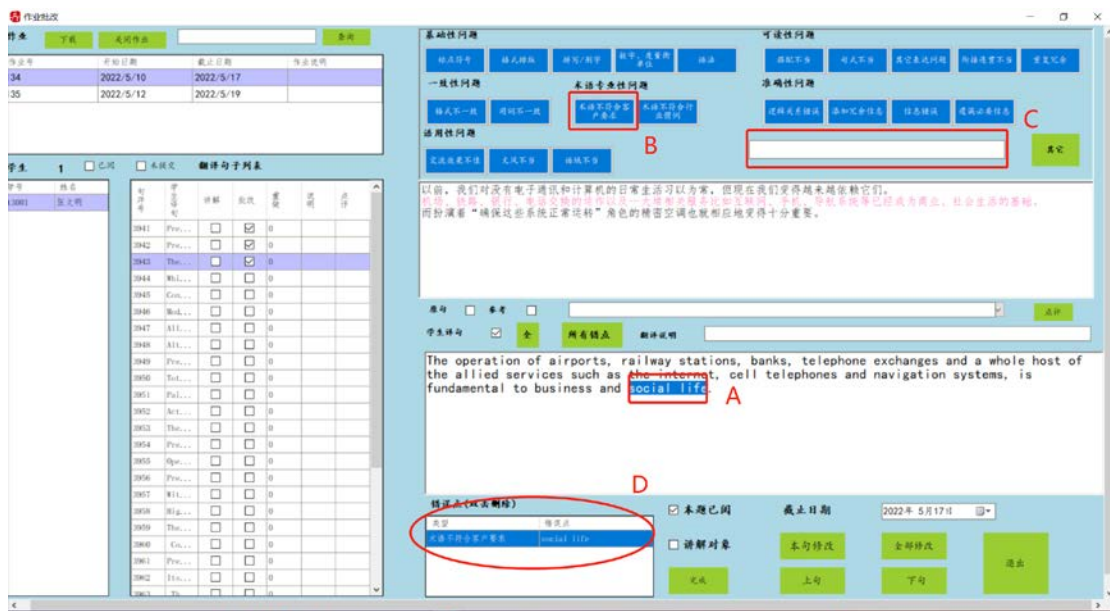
作业批改

作业 下载 关闭作业 查询

| 作业号 | 开始日期 | 截止日期 | 作业说明 |
|---|---|---|---|
| 34 | 2022/5/10 | 2022/5/17 | |
| 35 | 2022/5/12 | 2022/5/19 | |

学生 1 □已阅 □未提交 翻译句子列表

| 学号 | 姓名 |
|---|---|
| 1001 | 张文明 |

| 句子序号 | 学生句 | 讲解 | 批改 | 星级 | 说明 | 点评 |
|---|---|---|---|---|---|---|
| 3941 | Pre... | ☐ | ☑ | 0 | | |
| 3942 | Pre... | ☐ | ☑ | 0 | | |
| 3943 | The... | ☐ | ☑ | 0 | | |
| 3944 | Whi... | ☐ | ☐ | 0 | | |
| 3945 | Con... | ☐ | ☐ | 0 | | |
| 3946 | Mol... | ☐ | ☐ | 0 | | |
| 3947 | All... | ☐ | ☐ | 0 | | |
| 3948 | All... | ☐ | ☐ | 0 | | |
| 3949 | Pre... | ☐ | ☐ | 0 | | |
| 3950 | Tot... | ☐ | ☐ | 0 | | |
| 3951 | Ful... | ☐ | ☐ | 0 | | |
| 3952 | Act... | ☐ | ☐ | 0 | | |
| 3953 | The... | ☐ | ☐ | 0 | | |
| 3954 | Pre... | ☐ | ☐ | 0 | | |
| 3955 | Ope... | ☐ | ☐ | 0 | | |
| 3956 | Pre... | ☐ | ☐ | 0 | | |
| 3957 | Wit... | ☐ | ☐ | 0 | | |
| 3958 | Hig... | ☐ | ☐ | 0 | | |
| 3959 | The... | ☐ | ☐ | 0 | | |
| 3960 | Co... | ☐ | ☐ | 0 | | |
| 3961 | Pre... | ☐ | ☐ | 0 | | |
| 3962 | Its... | ☐ | ☐ | 0 | | |

基础性问题
标点符号 格式排版 拼写/词形 数字、度量衡单位 语法

可读性问题
搭配不当 句式不当 其它表达问题 衔接连贯不当 重复冗余

一致性问题
格式不一致 词汇不一致

术语专业性问题
术语不符合客户要求 术语不符合行业惯例

准确性问题
逻辑关系错误 添加冗余信息 信息错误 遗漏必要信息

适用性问题
交流效果不佳 文风不当 语域不当

B C 其它

以前，我们对没有电子通讯和计算机的日常生活习以为常。但现在我们变得越来越依赖它们。
机场、铁路、银行、电话交换的运作以及一大堆相关服务比如互联网、手机、导航系统等已经成为商业、社会生活的基础。
而扮演着“确保这些系统正常运转”角色的精密空调也就相应地变得十分重要。

原句 ☐ 参考 ☐ 点评

学生译句 ☑ 全 所有错点 翻译说明

The operation of airports, railway stations, banks, telephone exchanges and a whole host of the allied services such as the internet, cell telephones and navigation systems, is fundamental to business and social life.

A

错误点(双击删除) D

| 类型 | 错误点 |
|---|---|
| 术语不符合客户要求 | social life |

☑ 本题已阅 截止日期 2022年 5月17日
☐ 讲解对象 本句修改 全部修改 退出
完成 上句 下句